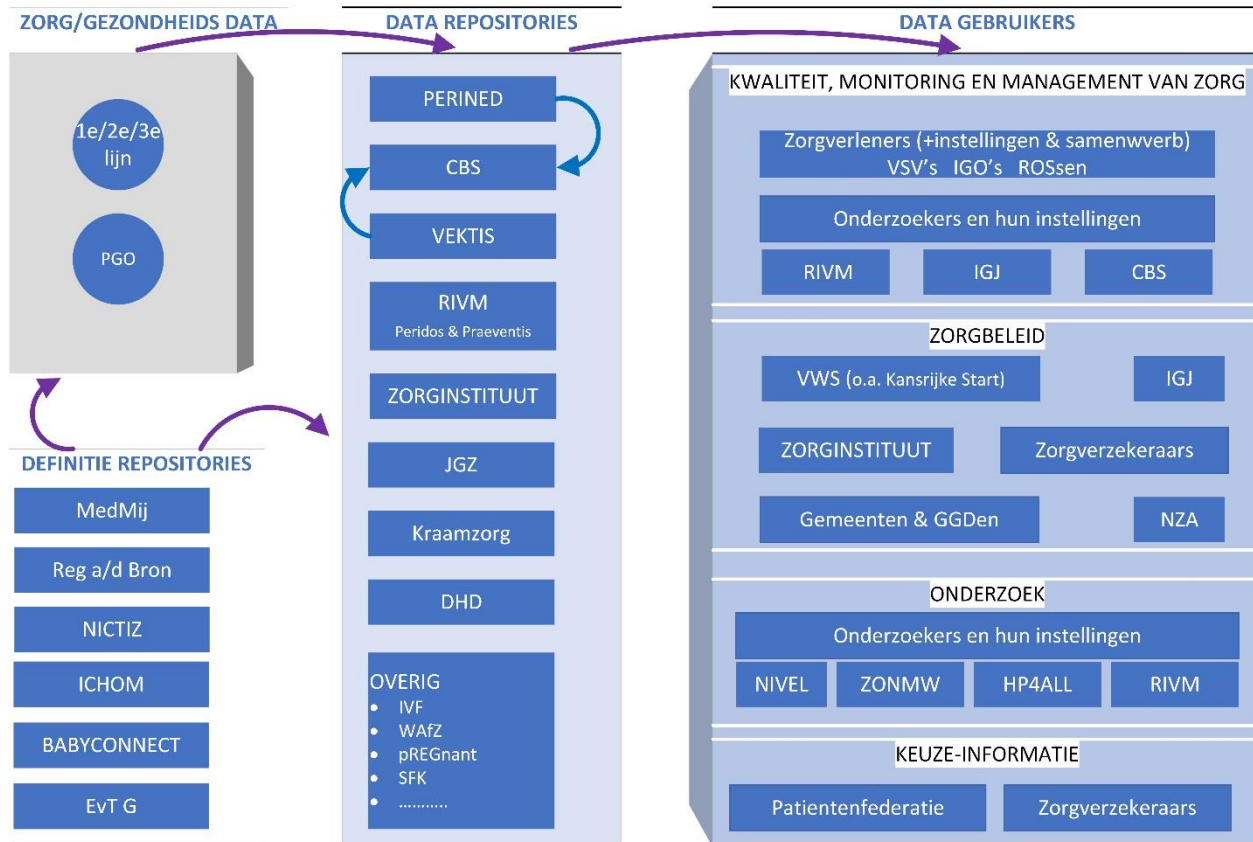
ZORG/GEZONDHEIDS DATA

1e/2e/3e lijn

PGO

DEFINITIE REPOSITORIES

MedMij

Reg a/d Bron

NICTIZ

ICHOM

BABYCONNECT

EvT G

DATA REPOSITORIES

PERINED

CBS

VEKTIS

RIVM
Peridos & Praeventis

ZORGINSTITUUT

JGZ

Kraamzorg

DHD

OVERIG
• IVF
• WAfZ
• pREGnant
• SFK
• ..........

DATA GEBRUIKERS

KWALITEIT, MONITORING EN MANAGEMENT VAN ZORG

Zorgverleners (+instellingen & samenwverb)
VSV's IGO's ROSsen

Onderzoekers en hun instellingen

RIVM

IGJ

CBS

ZORGBELEID

VWS (o.a. Kansrijke Start)

IGJ

ZORGINSTITUUT

Zorgverzekeraars

Gemeenten & GGDen

NZA

ONDERZOEK

Onderzoekers en hun instellingen

NIVEL

ZONMW

HP4ALL

RIVM

KEUZE-INFORMATIE

Patientenfederatie

Zorgverzekeraars